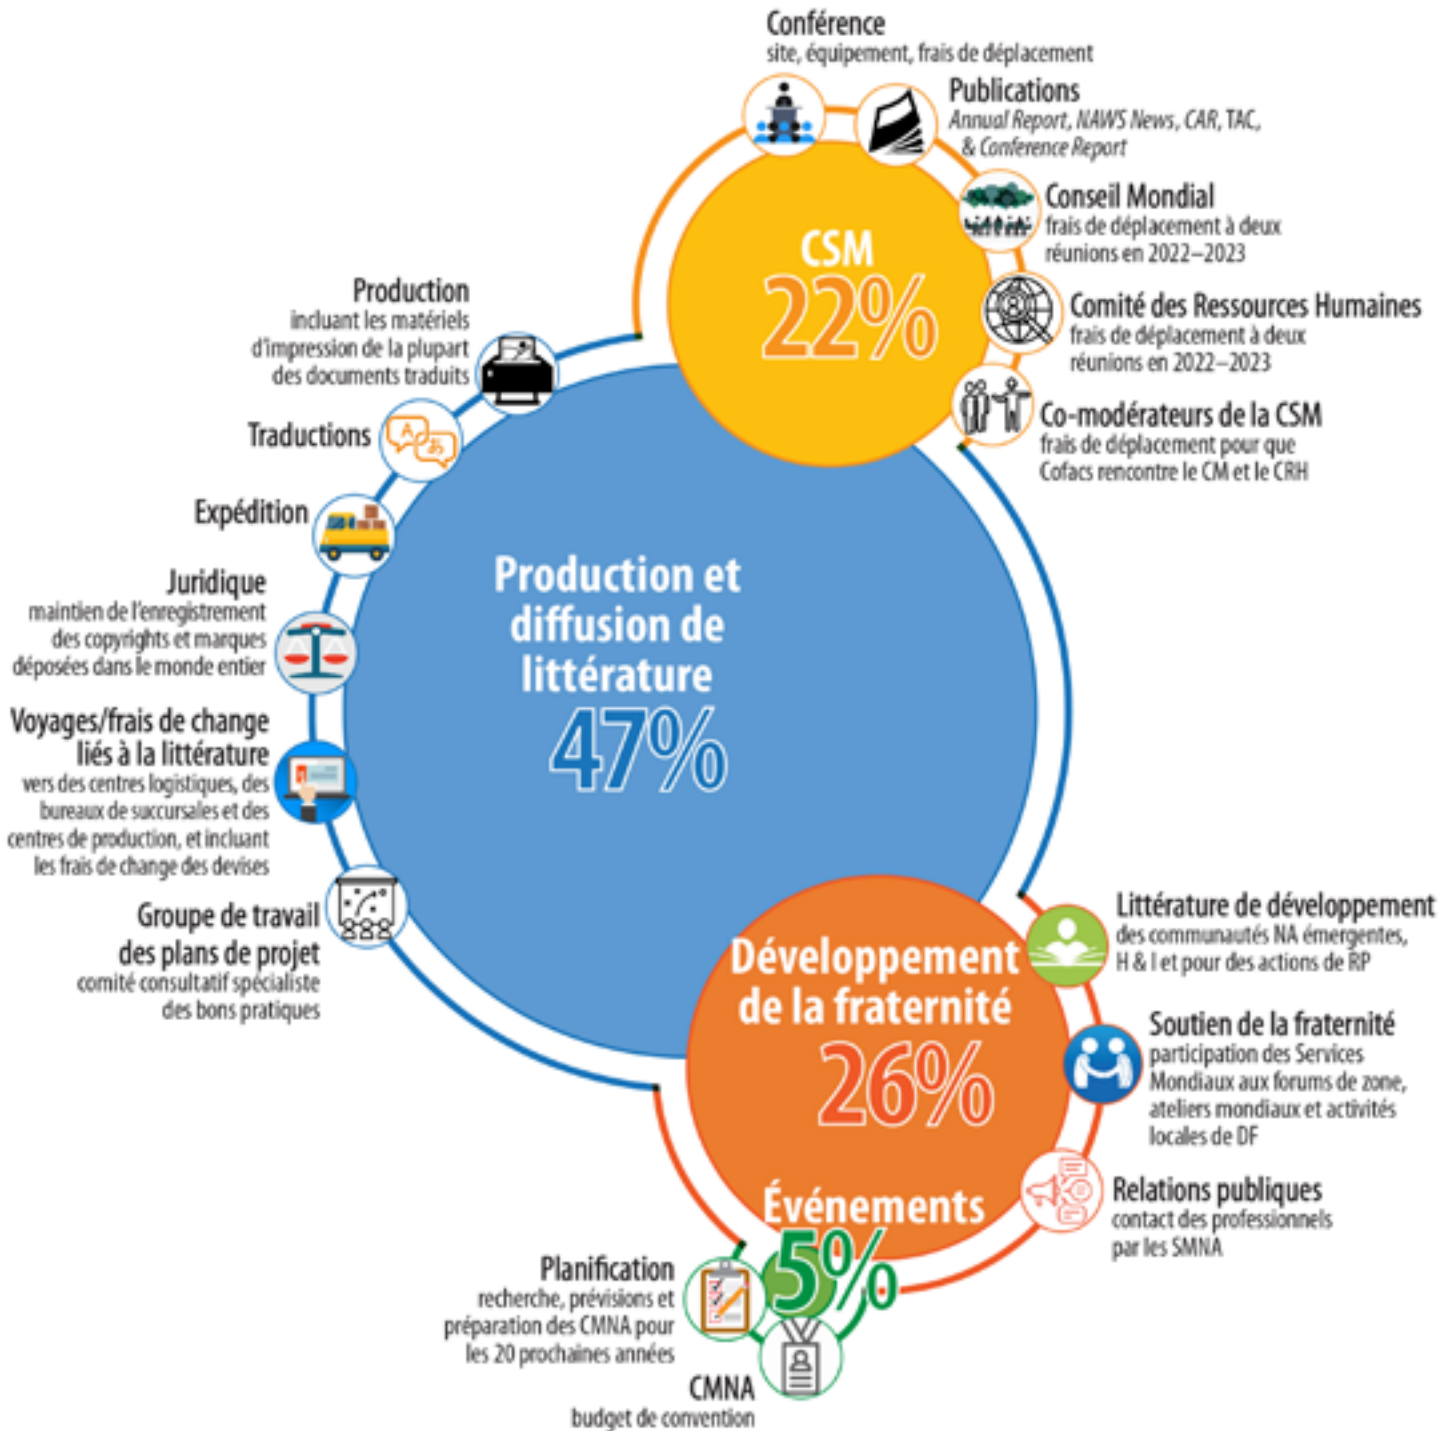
Conférence
site, équipement, frais de déplacement

Publications
Annual Report, NAWS News, CAR, TAC, & Conference Report

Conseil Mondial
frais de déplacement à deux réunions en 2022–2023

Comité des Ressources Humaines
frais de déplacement à deux réunions en 2022–2023

Co-modérateurs de la CSM
frais de déplacement pour que Cofacs rencontre le CM et le CRH

CSM
22%

Production
incluant les matériels d'impression de la plupart des documents traduits

Traductions

Expédition

Juridique
maintien de l'enregistrement des copyrights et marques déposées dans le monde entier

Voyages/frais de change liés à la littérature
vers des centres logistiques, des bureaux de succursales et des centres de production, et incluant les frais de change des devises

Groupe de travail des plans de projet
comité consultatif spécialiste des bons pratiques

Production et diffusion de littérature
47%

Développement de la fraternité
26%

Littérature de développement
des communautés NA émergentes, H & I et pour des actions de RP

Soutien de la fraternité
participation des Services Mondiaux aux forums de zone, ateliers mondiaux et activités locales de DF

Relations publiques
contact des professionnels par les SMNA

Événements
5%

Planification
recherche, prévisions et préparation des CMNA pour les 20 prochaines années

CMNA
budget de convention